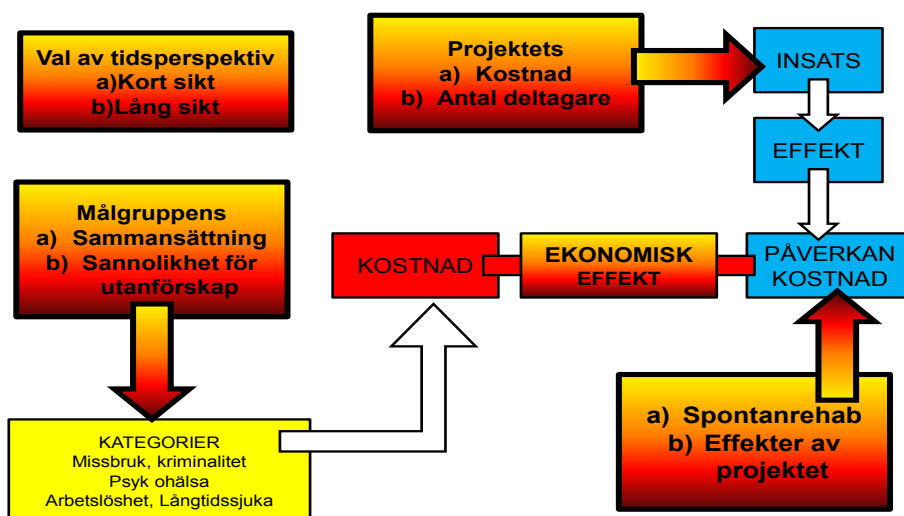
Val av tidsperspektiv
a)Kort sikt
b)Lång sikt

Projektets
a) Kostnad
b) Antal deltagare

INSATS

EFFEKT

Målgruppens
a) Sammansättning
b) Sannolikhet för utanförskap

KOSTNAD

EKONOMISK EFFEKT

PÅVERKAN KOSTNAD

KATEGORIER
Missbruk, kriminalitet
Psyk ohälsa
Arbetslöshet, Långtidssjuka

a) Spontanrehab
b) Effekter av projektet